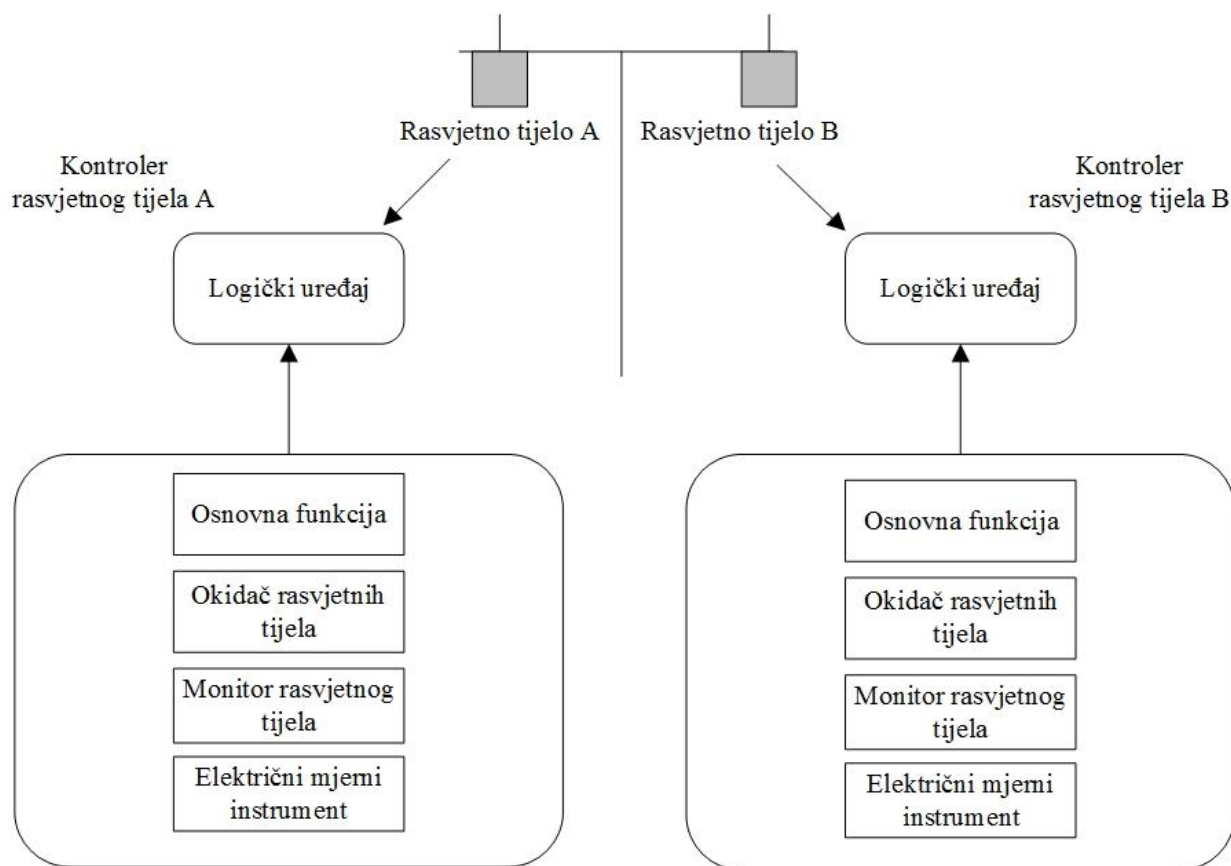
Rasvjetno tijelo A

Rasvjetno tijelo B

Kontroler rasvjetnog tijela A

Kontroler rasvjetnog tijela B

Logički uređaj

Logički uređaj

Osnovna funkcija

Okidač rasvjetnih tijela

Monitor rasvjetnog tijela

Električni mjerni instrument

Osnovna funkcija

Okidač rasvjetnih tijela

Monitor rasvjetnog tijela

Električni mjerni instrument